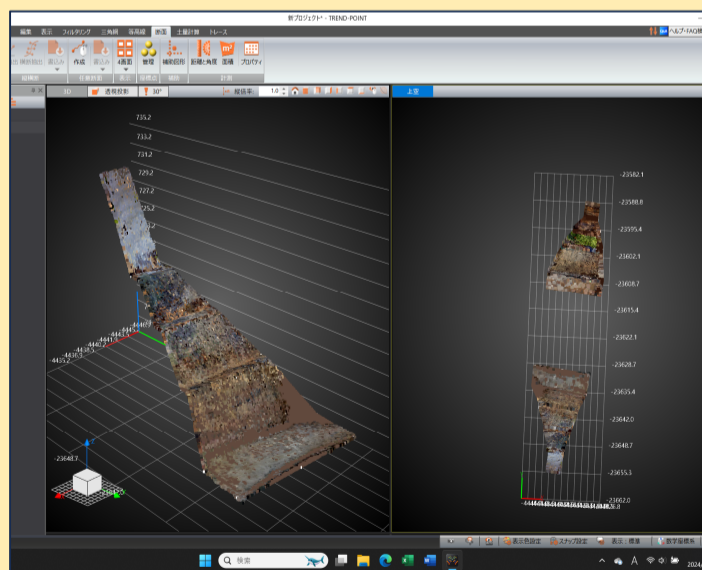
新プロジェクト* - TREND-POINT

編集 表示 フィルタリング 三角網 等高線 断面 土量計算 トレース

ヘルプ・FAQ検

横断抽出 選込み 作成 選込み 4画面 管理 補助図形 距離と角度 面積 プロパティ

縦横断 任意断面 表示 横断面 補助 計測

3D 透視投影 30° 縦横率 1.0

上面

735.2
733.2
731.2
729.2
727.2
725.2

-4435.2
-4436.5
-4438.5
-4441.2
-4443.2
-4446.0

-23648.7

-23582.1
-23588.8
-23595.4
-23602.1
-23608.7
-23615.4
-23622.1
-23628.7
-23635.4
-23642.0
-23648.7
-23655.3
-23662.0

表示色設定 スナップ設定 表示 標準 数学座標系

検索

A

2024